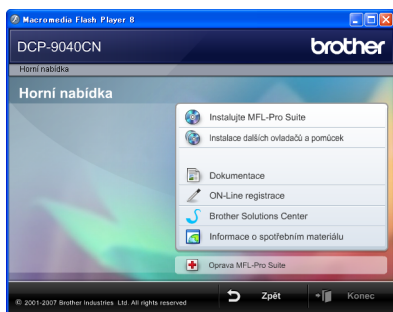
Macromedia Flash Player 8

DCP-9040CN

brother

Horní nabídka

Horní nabídka

Instalujte MFL-Pro Suite

Instalace dalších ovladačů a pomůcek

Dokumentace

ON-Line registrace

Brother Solutions Center

Informace o spotřebním materiálu

Oprava MFL-Pro Suite

© 2001-2007 Brother Industries, Ltd. All rights reserved

Zpět

Konec